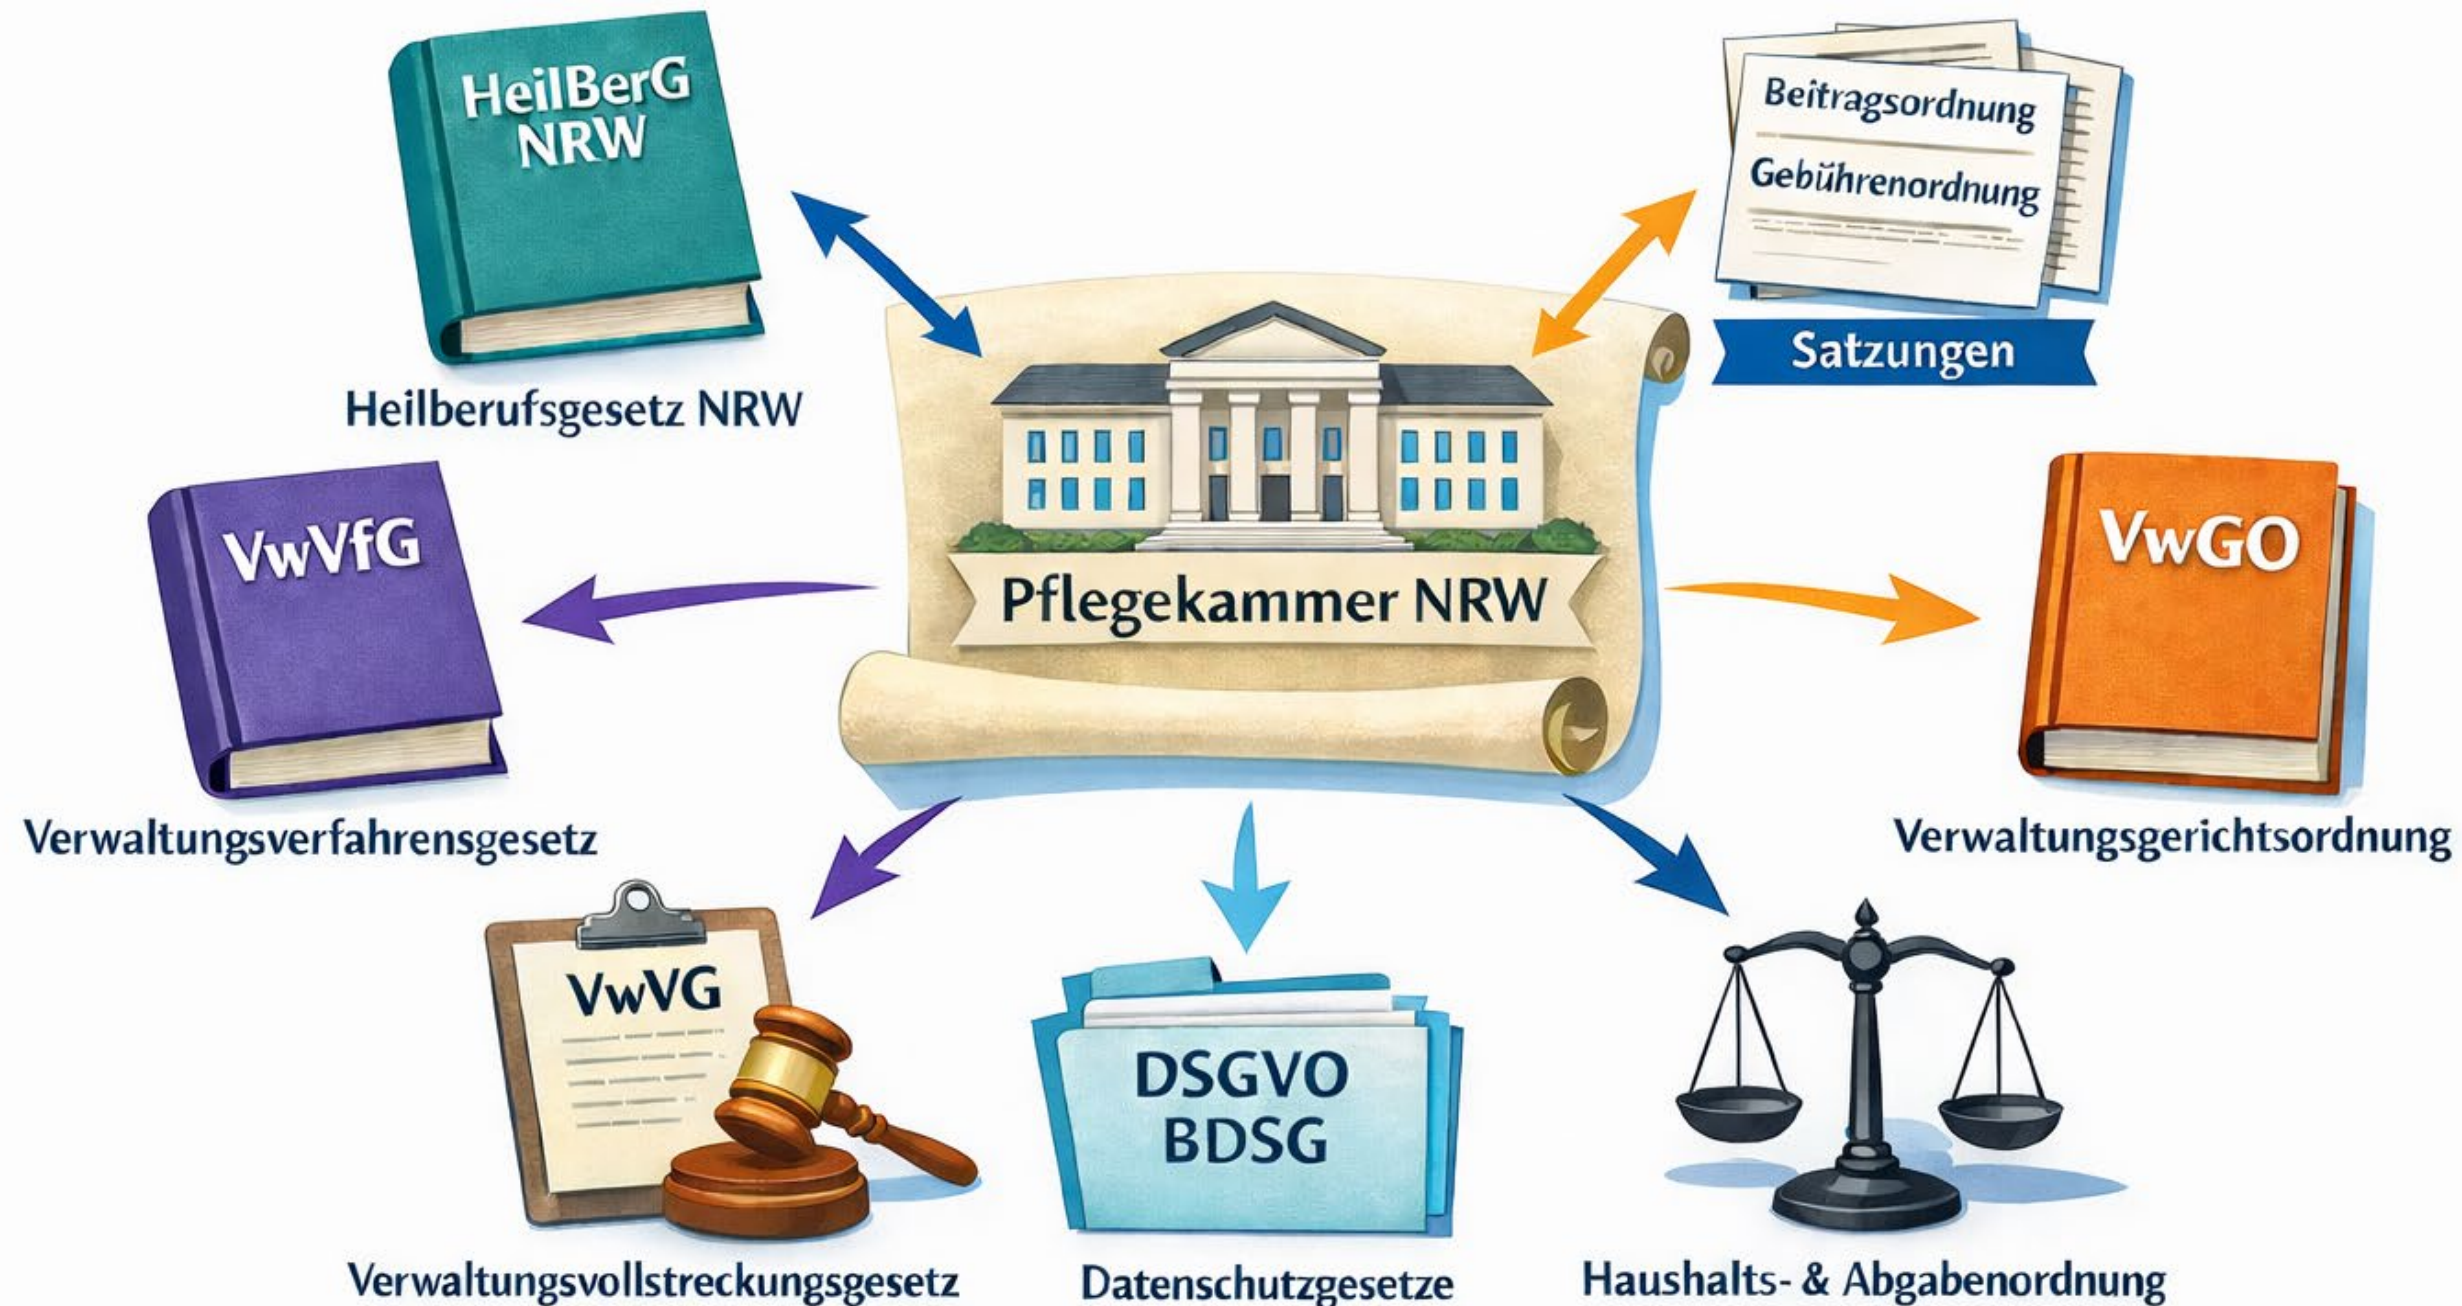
HeilBerG NRW

Heilberufsgesetz NRW

Beitragsordnung

Gebührenordnung

Satzungen

VwVfG

Verwaltungsverfahrensgesetz

Pflegekammer NRW

VwGO

Verwaltungsgerichtsordnung

VwVG

Verwaltungsvollstreckungsgesetz

DSGVO
BDSG

Datenschutzgesetze

Haushalts- & Abgabenordnung